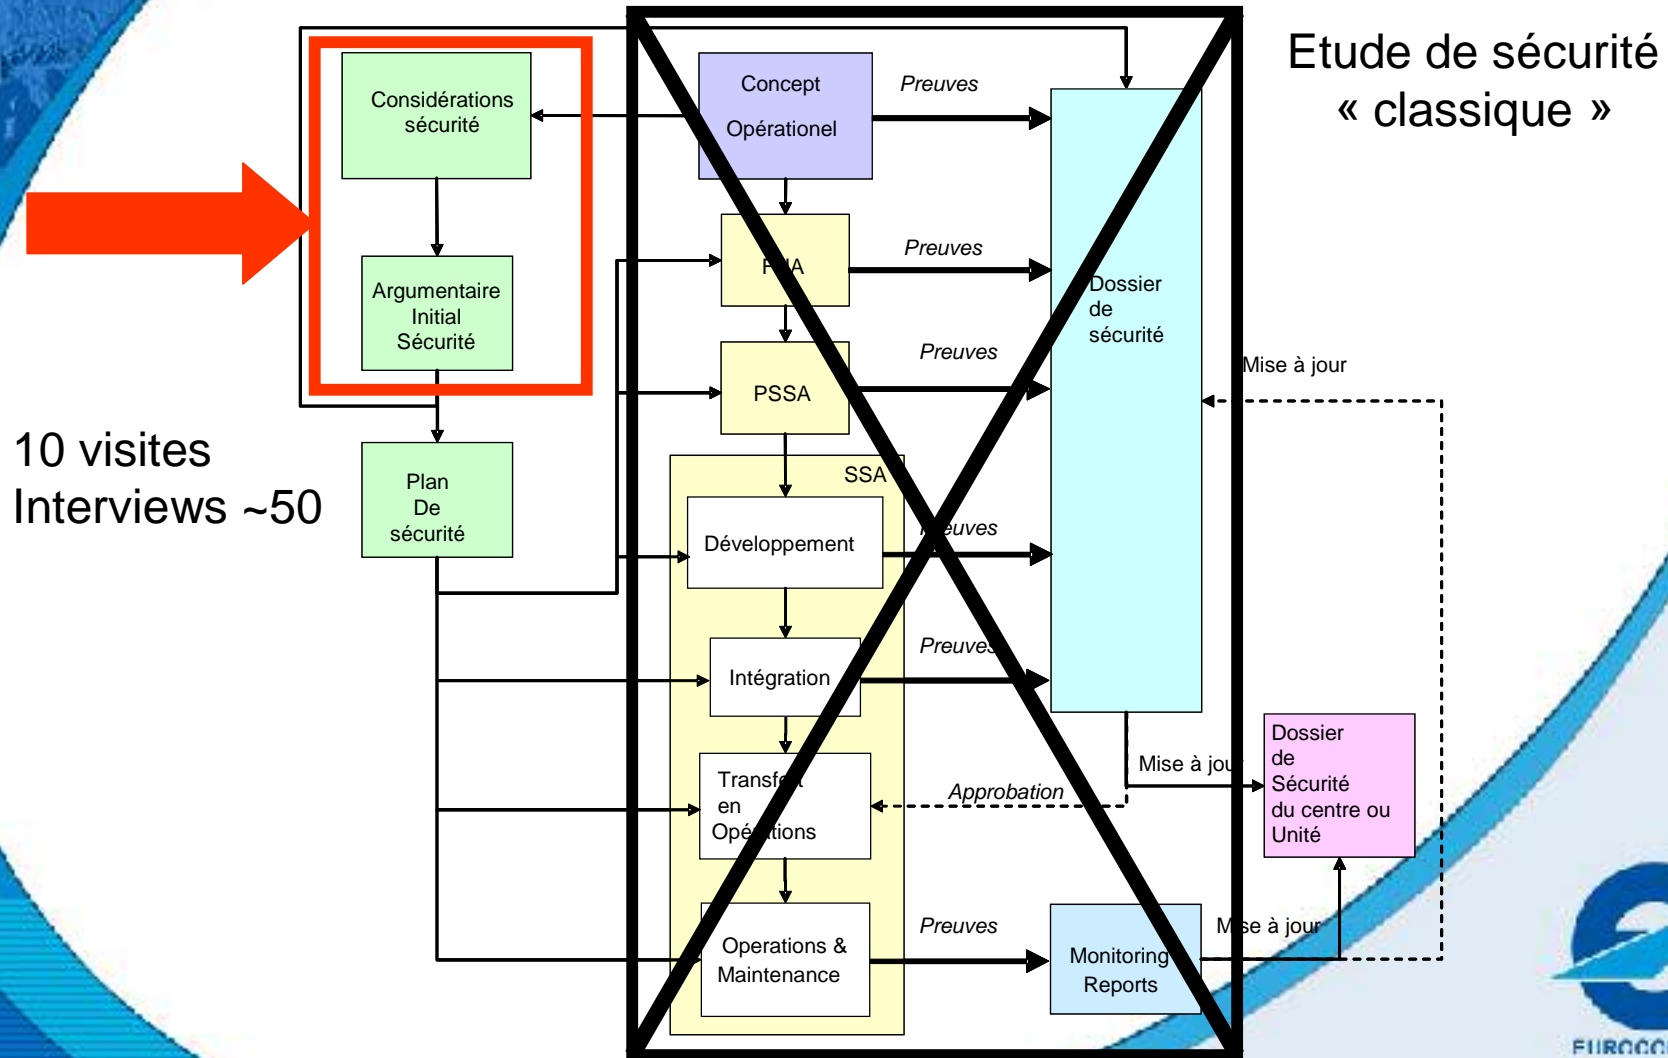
Etude de sécurité « classique »

Considérations sécurité

Argumentaire Initial Sécurité

10 visites
Interviews ~50

Plan De sécurité

Concept Opérationel

Preuves

F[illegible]A

Preuves

PSSA

Preuves

SSA

Développement

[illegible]euves

Intégration

Preuve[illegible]

Transf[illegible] en Opé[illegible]tions

Approbation

Operations & Maintenance

Preuves

Dossier de sécurité

Mise à jour

Mise à jou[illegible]

Dossier de Sécurité du centre ou Unité

M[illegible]se à jour

Monitoring Reports

EUROCO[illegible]